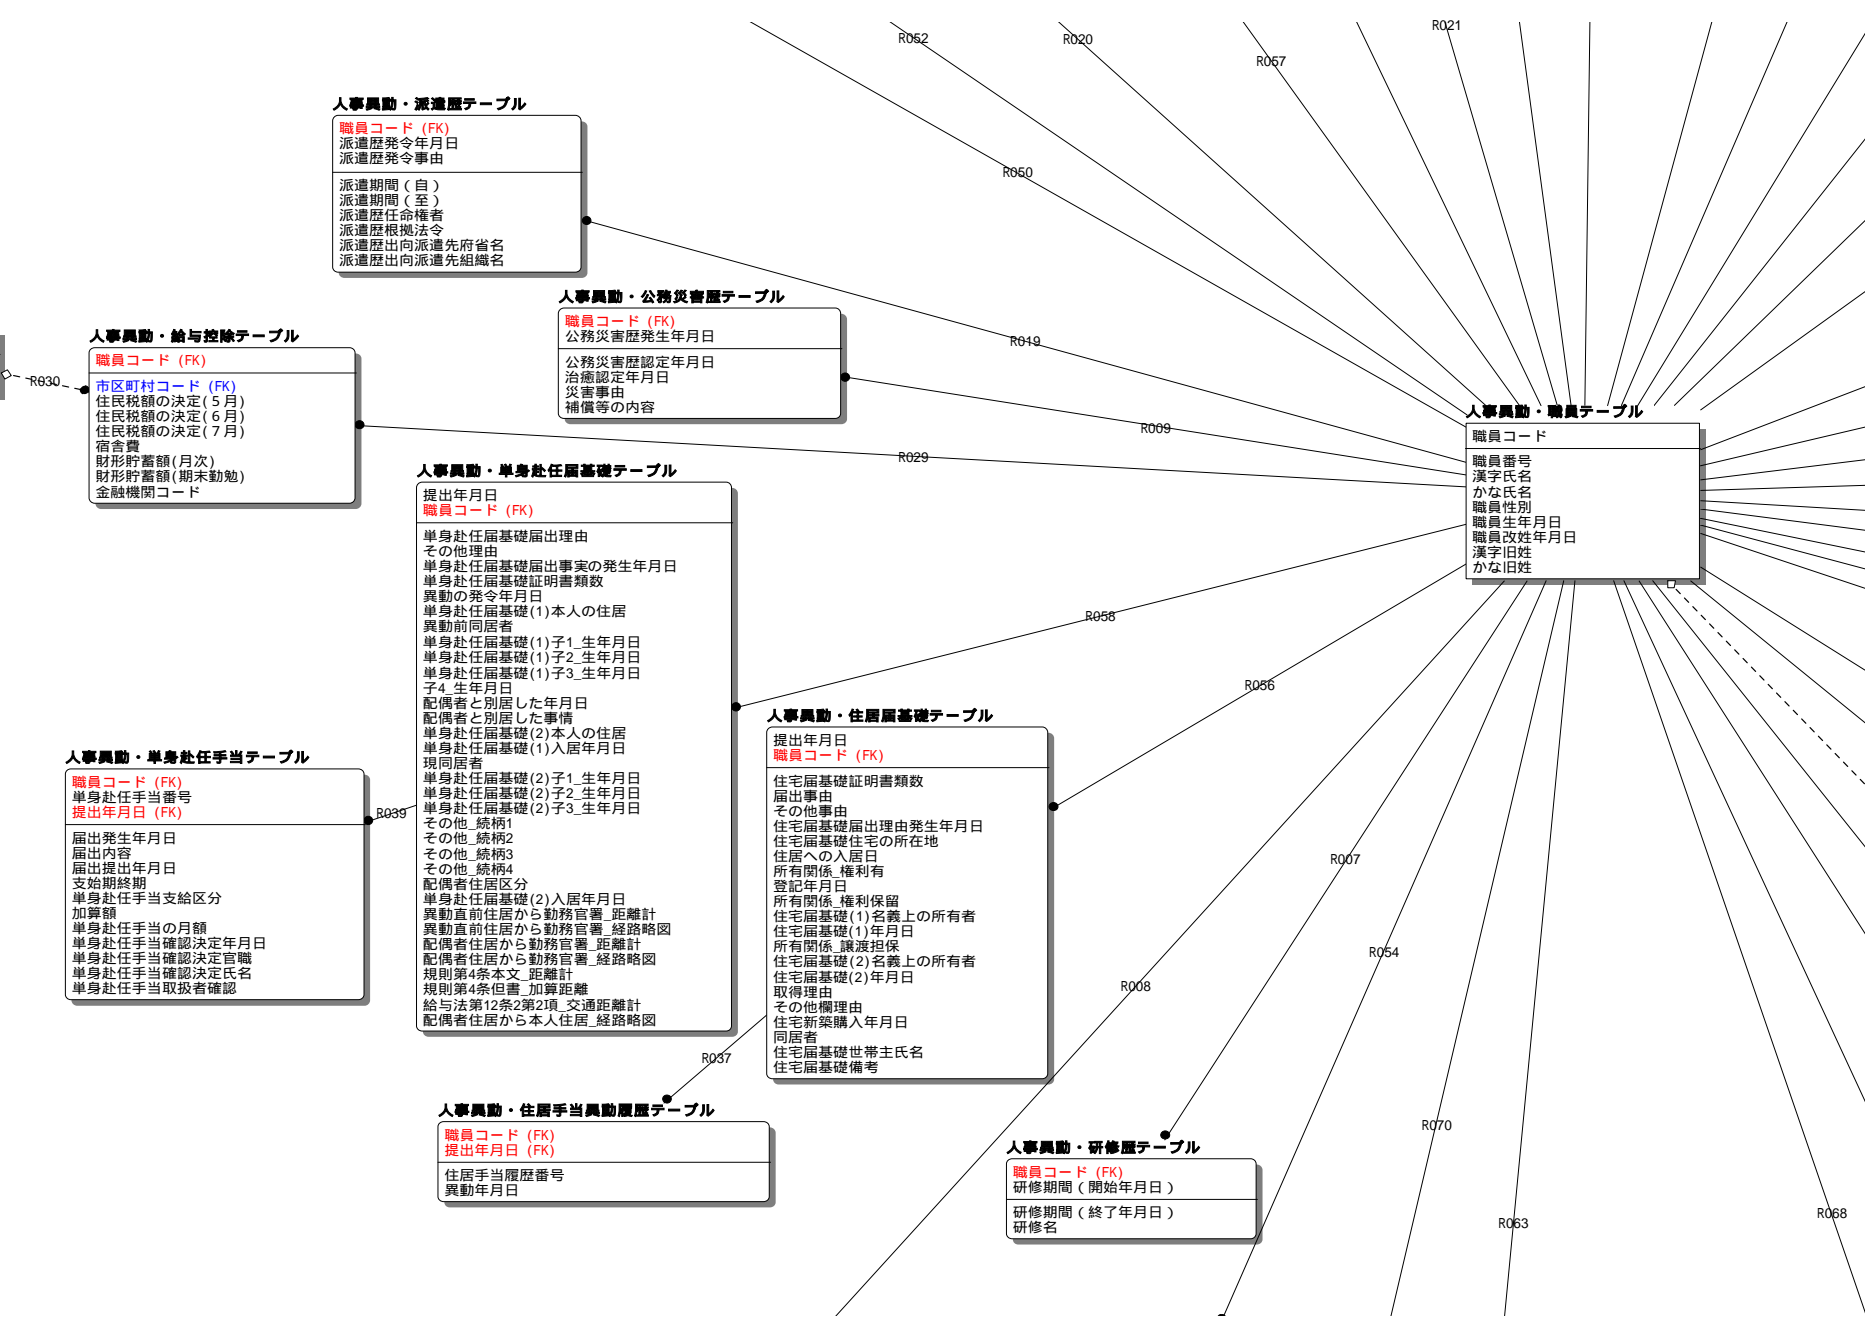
R052
R020
R021
R057
R050
R019
R009
R029
R030
R058
R056
R039
R007
R054
R008
R037
R070
R063
R068

人事異動・派遣履歴テーブル
職員コード (FK)
派遣歴発令年月日
派遣歴発令事由
派遣期間(自)
派遣期間(至)
派遣歴任命権者
派遣歴根拠法令
派遣歴出向派遣先府省名
派遣歴出向派遣先組織名

人事異動・公務災害歴テーブル
職員コード (FK)
公務災害歴発生年月日
公務災害歴認定年月日
治癒認定年月日
災害事由
補償等の内容

人事異動・給与控除テーブル
職員コード (FK)
市区町村コード (FK)
住民税額の決定(5月)
住民税額の決定(6月)
住民税額の決定(7月)
宿舎費
財形貯蓄額(月次)
財形貯蓄額(期末勤勉)
金融機関コード

人事異動・職員テーブル
職員コード
職員番号
漢字氏名
かな氏名
職員性別
職員生年月日
職員改姓年月日
漢字旧姓
かな旧姓

人事異動・単身赴任届基礎テーブル
提出年月日
職員コード (FK)
単身赴任届基礎届出理由
その他理由
単身赴任届基礎届出事実の発生年月日
単身赴任届基礎証明書類数
異動の発令年月日
単身赴任届基礎(1)本人の住居
異動前同居者
単身赴任届基礎(1)子1_生年月日
単身赴任届基礎(1)子2_生年月日
単身赴任届基礎(1)子3_生年月日
子4_生年月日
配偶者と別居した年月日
配偶者と別居した事情
単身赴任届基礎(2)本人の住居
単身赴任届基礎(1)入居年月日
現同居者
単身赴任届基礎(2)子1_生年月日
単身赴任届基礎(2)子2_生年月日
単身赴任届基礎(2)子3_生年月日
その他_続柄1
その他_続柄2
その他_続柄3
その他_続柄4
配偶者住居区分
単身赴任届基礎(2)入居年月日
異動直前住居から勤務官署_距離計
異動直前住居から勤務官署_経路略図
配偶者住居から勤務官署_距離計
配偶者住居から勤務官署_経路略図
規則第4条本文_距離計
規則第4条但書_加算距離
給与法第12条2第2項_交通距離計
配偶者住居から本人住居_経路略図

人事異動・単身赴任手当テーブル
職員コード (FK)
単身赴任手当番号
提出年月日 (FK)
届出発生年月日
届出内容
届出提出年月日
支始期終期
単身赴任手当支給区分
加算額
単身赴任手当の月額
単身赴任手当確認決定年月日
単身赴任手当確認決定官職
単身赴任手当確認決定氏名
単身赴任手当取扱者確認

人事異動・住居届基礎テーブル
提出年月日
職員コード (FK)
住宅届基礎証明書類数
届出事由
その他事由
住宅届基礎届出理由発生年月日
住宅届基礎住宅の所在地
住居への入居日
所有関係_権利有
登記年月日
所有関係_権利保留
住宅届基礎(1)名義上の所有者
住宅届基礎(1)年月日
所有関係_譲渡担保
住宅届基礎(2)名義上の所有者
住宅届基礎(2)年月日
取得理由
その他欄理由
住宅新築購入年月日
同居者
住宅届基礎世帯主氏名
住宅届基礎備考

人事異動・住居手当異動履歴テーブル
職員コード (FK)
提出年月日 (FK)
住居手当履歴番号
異動年月日

人事異動・研修歴テーブル
職員コード (FK)
研修期間(開始年月日)
研修期間(終了年月日)
研修名